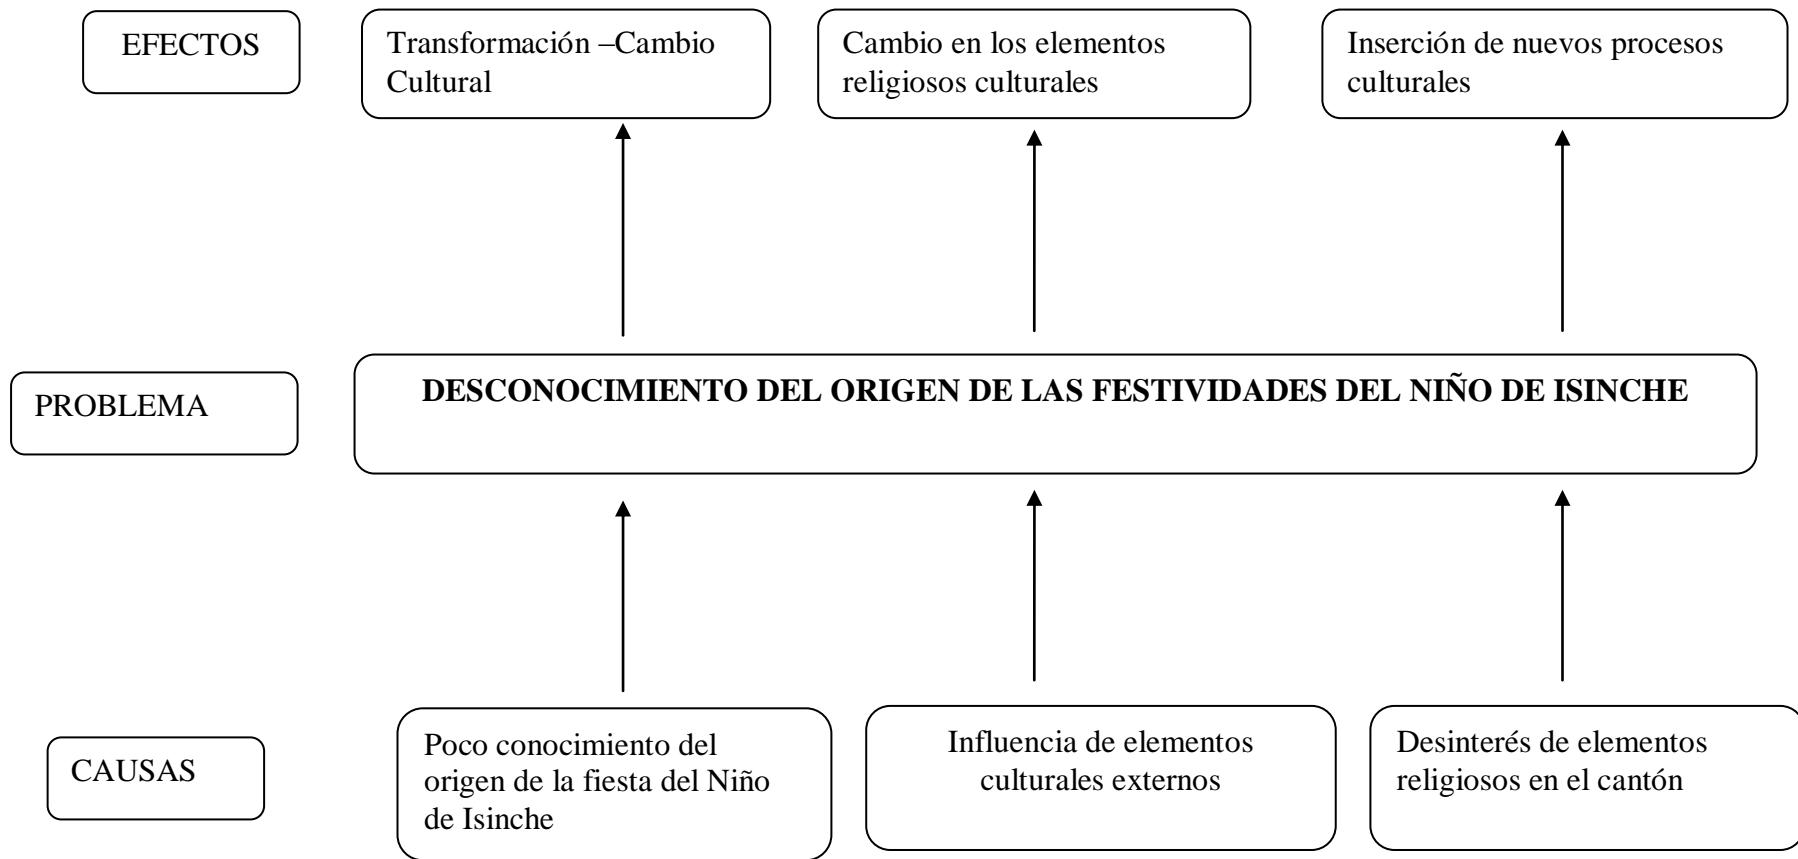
EFECTOS

Transformación –Cambio Cultural

Cambio en los elementos religiosos culturales

Inserción de nuevos procesos culturales

PROBLEMA

**DESCONOCIMIENTO DEL ORIGEN DE LAS FESTIVIDADES DEL NIÑO DE ISINCHE**

CAUSAS

Poco conocimiento del origen de la fiesta del Niño de Isinche

Influencia de elementos culturales externos

Desinterés de elementos religiosos en el cantón